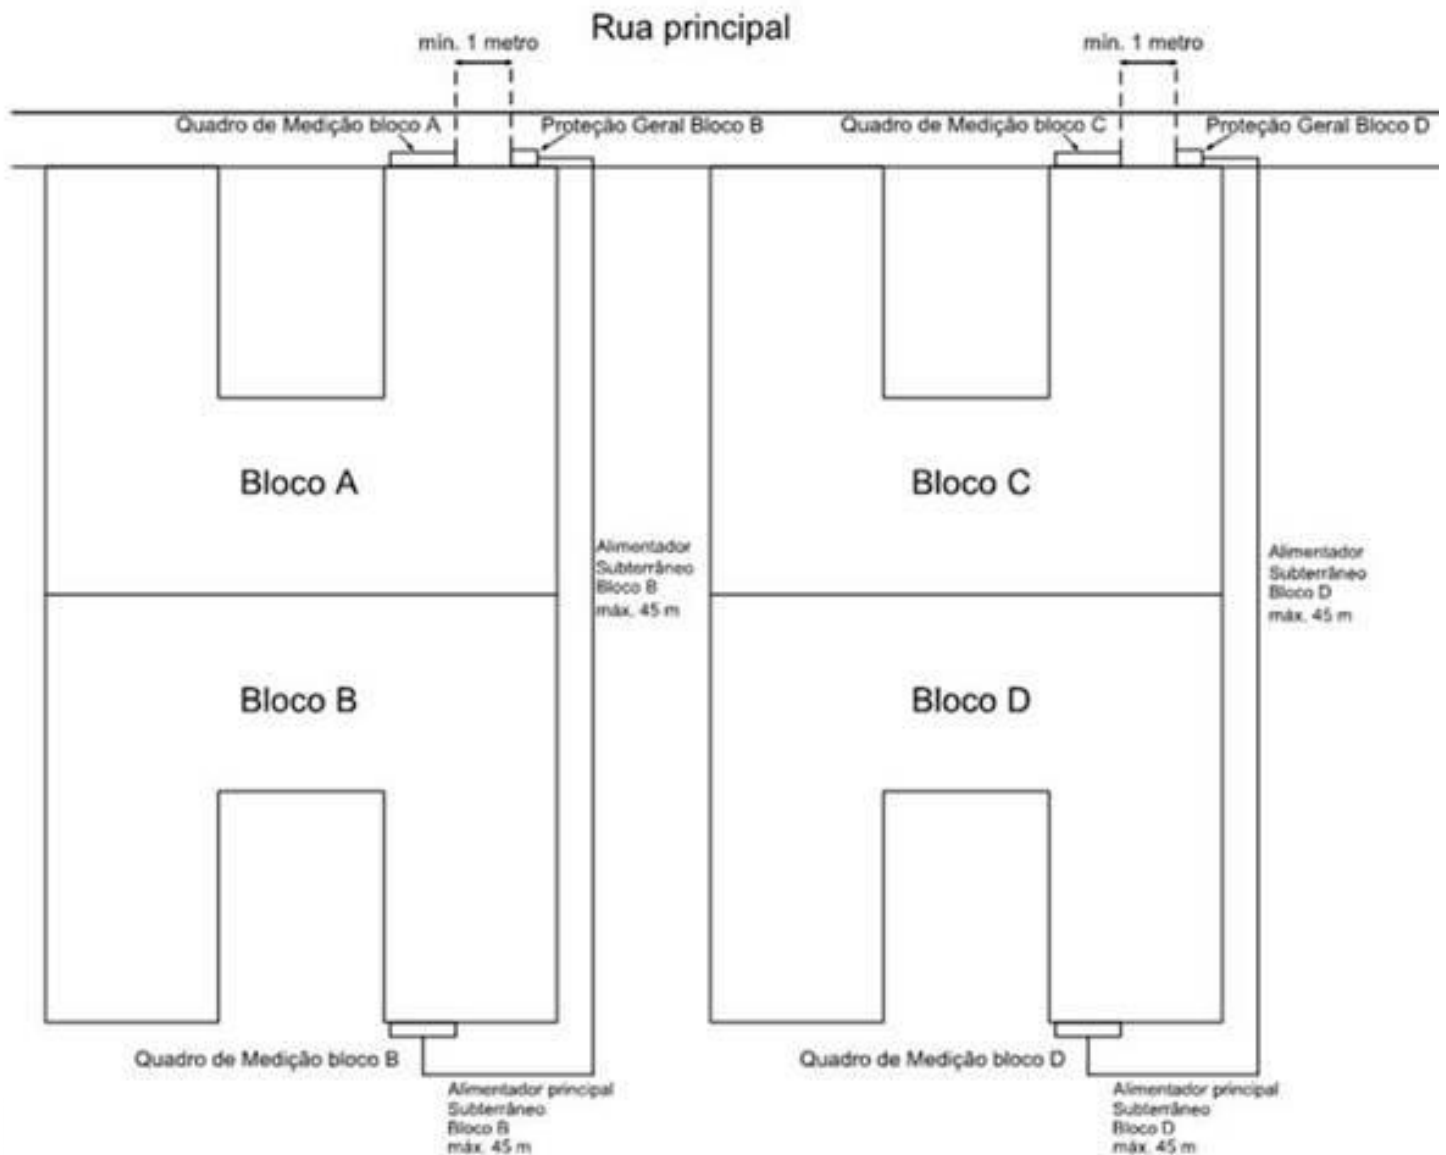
Rua principal

mín. 1 metro

mín. 1 metro

Quadro de Medição bloco A

Proteção Geral Bloco B

Quadro de Medição bloco C

Proteção Geral Bloco D

Bloco A

Bloco C

Alimentador Subterrâneo Bloco B máx. 45 m

Alimentador Subterrâneo Bloco D máx. 45 m

Bloco B

Bloco D

Quadro de Medição bloco B

Quadro de Medição bloco D

Alimentador principal Subterrâneo Bloco B máx. 45 m

Alimentador principal Subterrâneo Bloco D máx. 45 m